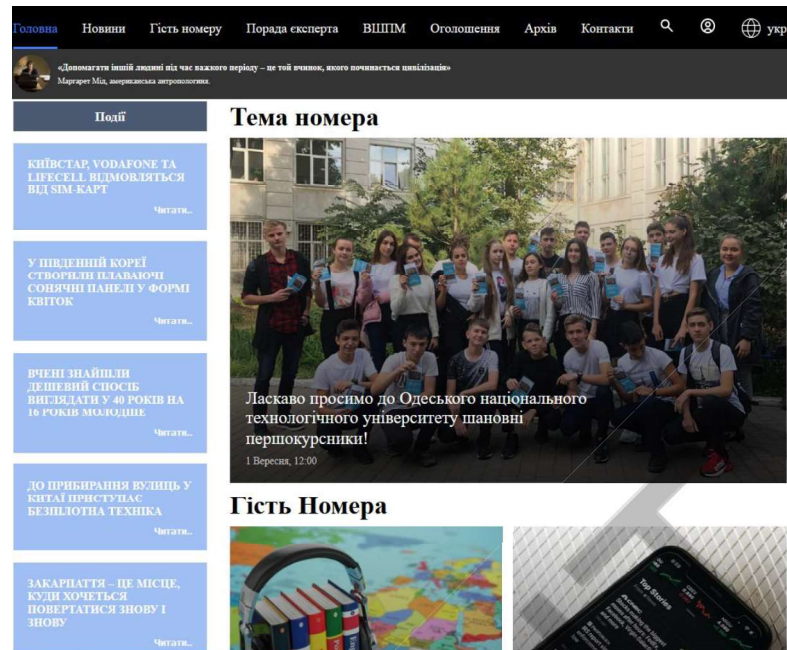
Головна Новини Гість номеру Порада експерта ВШПМ Оголошення Архів Контакти укр

«Допомагати іншій людині під час важкого періоду – це той вчинок, якого починається цивілізація»
Маргарет Мід, американська антропологиня.

Події

КИЇВСТАР, VODAFONE ТА LIFECELL ВІДМОВЛЯТЬСЯ ВІД SIM-КАРТ
Читати..

У ПІВДЕННІЙ КОРЕЇ СТВОРИЛИ ПЛАВАЮЧІ СОНЯЧНІ ПАНЕЛІ У ФОРМІ КВІТОК
Читати..

ВЧЕНІ ЗНАЙШЛИ ДЕШЕВИЙ СПОСІБ ВИГЛЯДАТИ У 40 РОКІВ НА 16 РОКІВ МОЛОДШЕ
Читати..

ДО ПРИБИРАННЯ ВУЛИЦЬ У КИТАЇ ПРИСТУПАЄ БЕЗПІЛОТНА ТЕХНІКА
Читати..

ЗАКАРПАТТЯ – ЦЕ МІСЦЕ, КУДИ ХОЧЕТЬСЯ ПОВЕРТАТИСЯ ЗНОВУ І ЗНОВУ
Читати..

Тема номера

Ласкаво просимо до Одеського національного технологічного університету шановні першокурсники!
1 Вересня, 12:00

Гість Номера

Top Stories